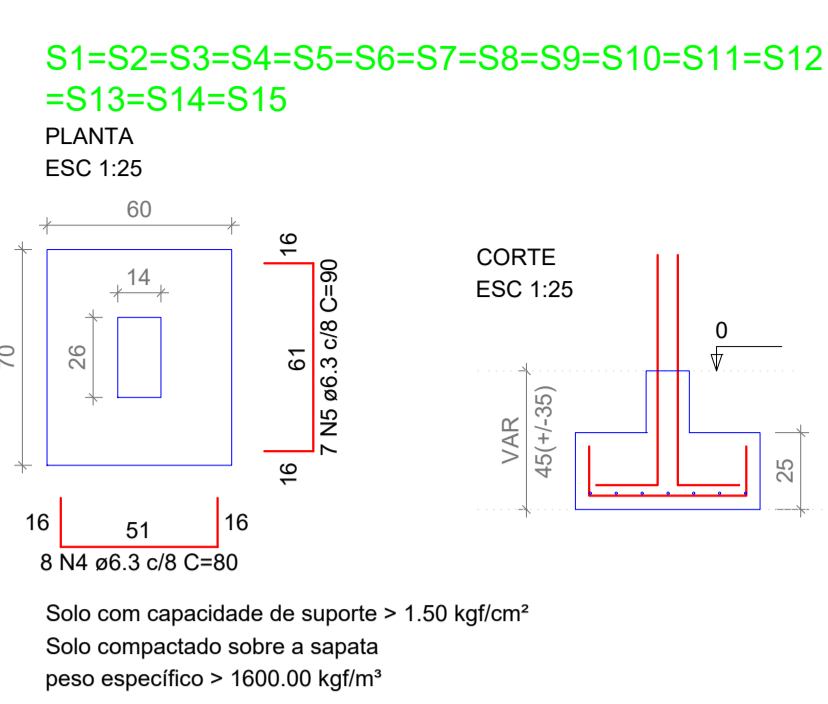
S1=S2=S3=S4=S5=S6=S7=S8=S9=S10=S11=S12 =S13=S14=S15

PLANTA
ESC 1:25

60

14

26

70

16

61

16

7 N5 ø6.3 c/8 C=90

16

51

16

8 N4 ø6.3 c/8 C=80

CORTE
ESC 1:25

0

VAR

45(+/-35)

25

Solo com capacidade de suporte > 1.50 kgf/cm²
Solo compactado sobre a sapata
peso específico > 1600.00 kgf/m³